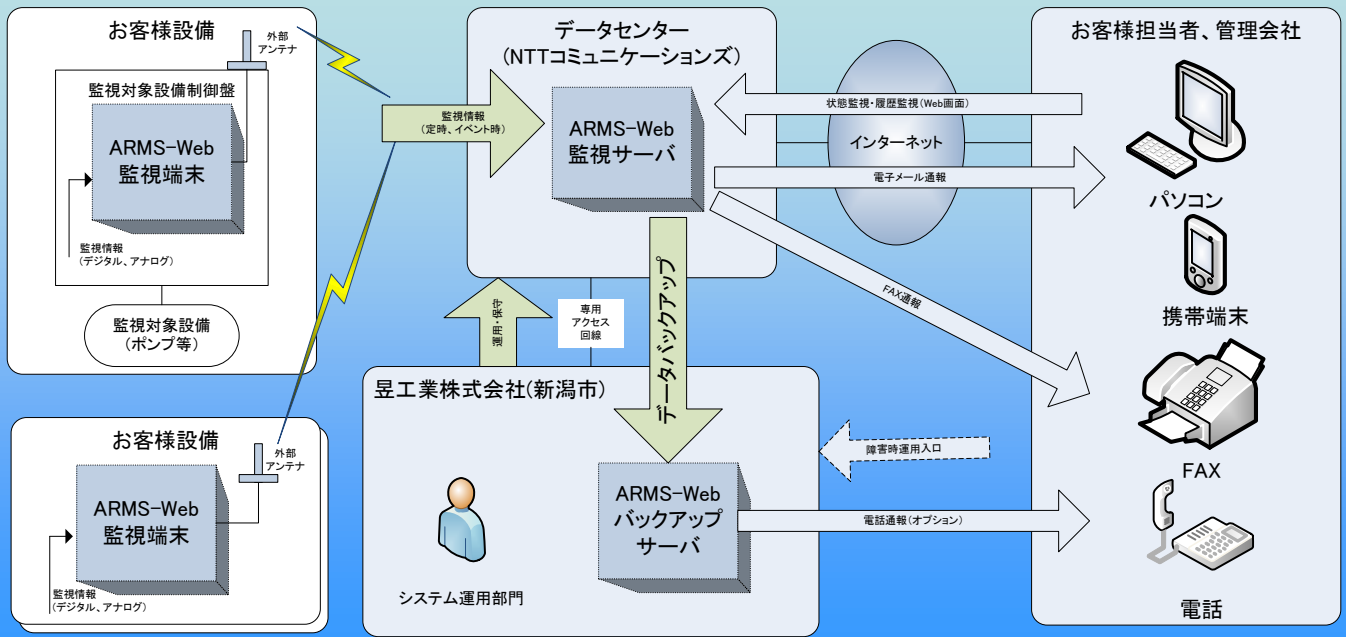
お客様設備

外部
アンテナ

監視対象設備制御盤

ARMS-Web
監視端末

監視情報
(デジタル、アナログ)

監視対象設備
(ポンプ等)

お客様設備

外部
アンテナ

ARMS-Web
監視端末

監視情報
(デジタル、アナログ)

監視情報
(定時、イベント時)

データセンター
(NTTコミュニケーションズ)

ARMS-Web
監視サーバ

運用・保守

専用
アクセス
回線

データバックアップ

昱工業株式会社(新潟市)

システム運用部門

ARMS-Web
バックアップ
サーバ

状態監視・履歴監視(Web画面)

インターネット

電子メール通報

FAX通報

障害時運用入口

電話通報(オプション)

お客様担当者、管理会社

パソコン

携帯端末

FAX

電話